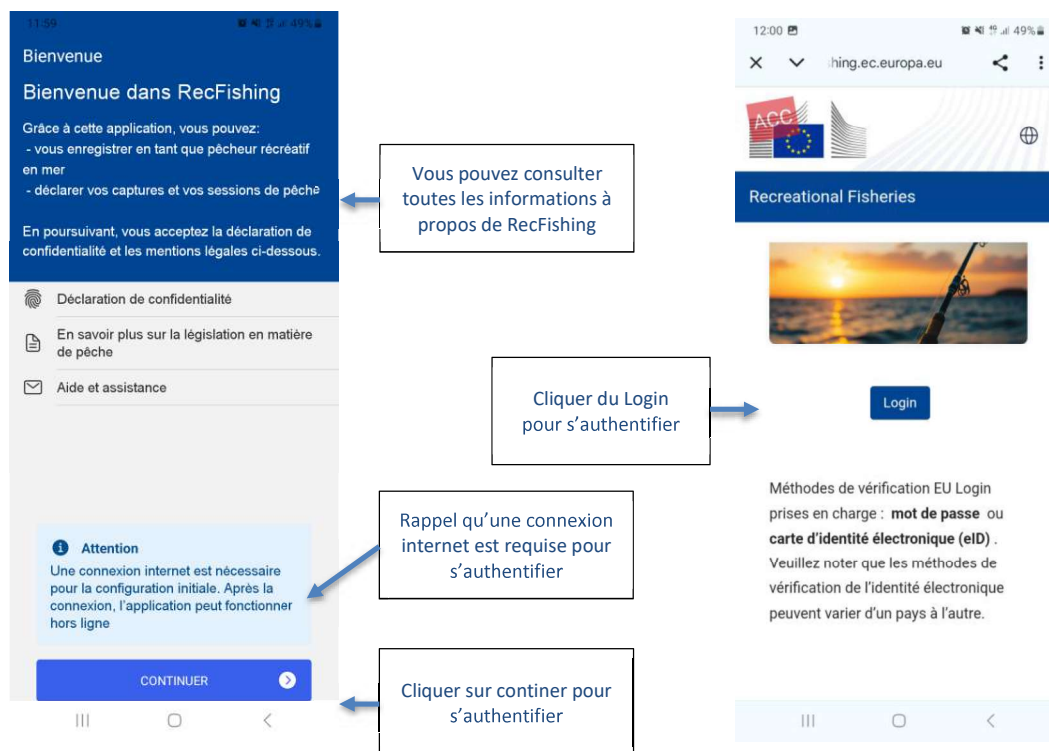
11:59 49%

Bienvenue

Bienvenue dans RecFishing

Grâce à cette application, vous pouvez:
- vous enregistrer en tant que pêcheur récréatif en mer
- déclarer vos captures et vos sessions de pêche

En poursuivant, vous acceptez la déclaration de confidentialité et les mentions légales ci-dessous.

Déclaration de confidentialité

En savoir plus sur la législation en matière de pêche

Aide et assistance

Attention
Une connexion internet est nécessaire pour la configuration initiale. Après la connexion, l'application peut fonctionner hors ligne

CONTINUER

Vous pouvez consulter toutes les informations à propos de RecFishing

Rappel qu'une connexion internet est requise pour s'authentifier

Cliquer sur continer pour s'authentifier

Cliquer du Login pour s'authentifier

12:00 49%

hing.ec.europa.eu

ACC

Recreational Fisheries

Login

Méthodes de vérification EU Login prises en charge : **mot de passe** ou **carte d'identité électronique (eID)** . Veuillez noter que les méthodes de vérification de l'identité électronique peuvent varier d'un pays à l'autre.